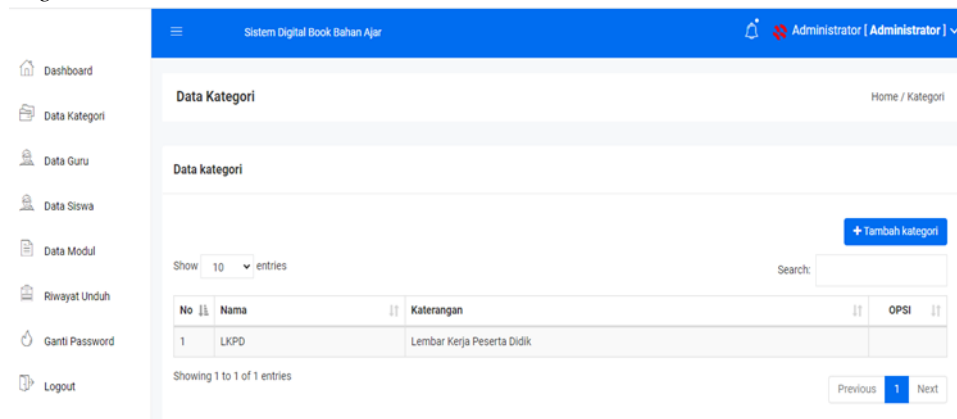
Dashboard

Data Kategori

Data Guru

Data Siswa

Data Modul

Riwayat Unduh

Ganti Password

Logout

Sistem Digital Book Bahan Ajar

Administrator [ **Administrator** ]

Data Kategori

Home / Kategori

Data kategori

+ Tambah kategori

Show 10 entries

Search:

| No | Nama | Katerangan | OPSI |
|---|---|---|---|
| 1 | LKPD | Lembar Kerja Peserta Didik | |

Showing 1 to 1 of 1 entries

Previous 1 Next